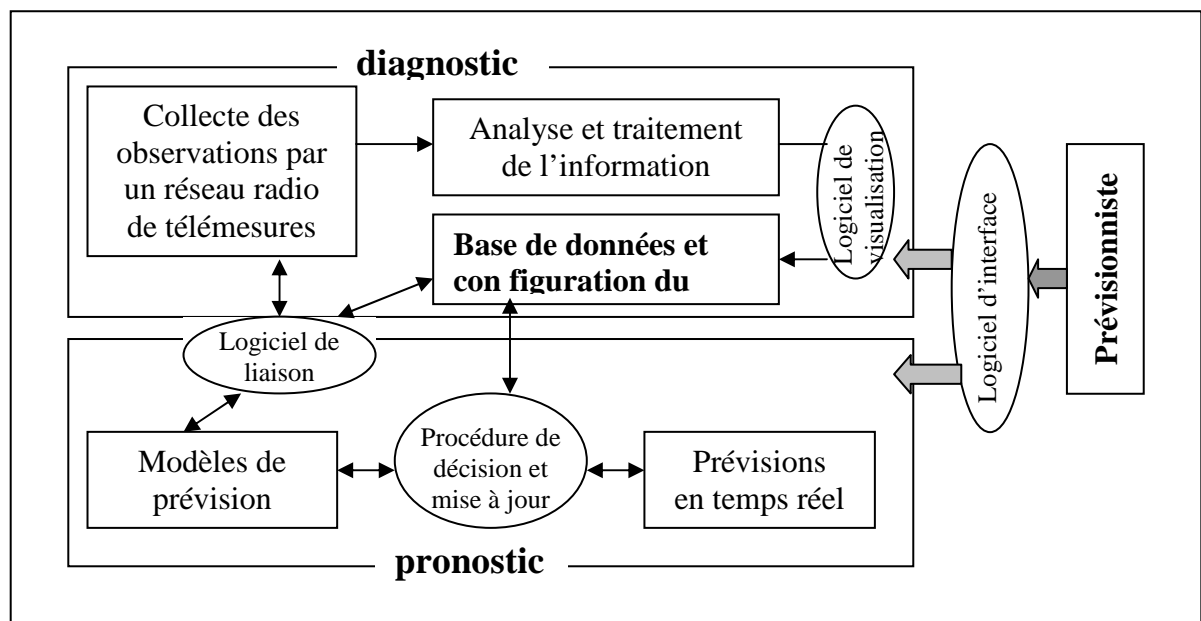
diagnostic

Collecte des observations par un réseau radio de télémesures

Analyse et traitement de l'information

Logiciel de visualisation

Base de données et con figuration du

Logiciel d'interface

Prévisionniste

Logiciel de liaison

Modèles de prévision

Procédure de décision et mise à jour

Prévisions en temps réel

pronostic